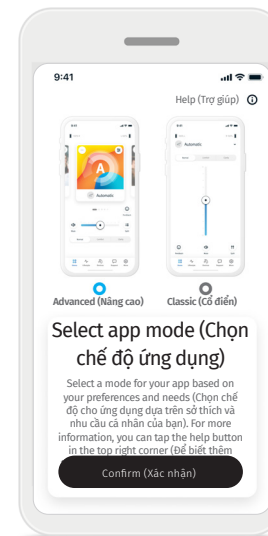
9:41

Help (Trợ giúp)

9:41

A

Automatic

9:41

Automatic

Advanced (Nâng cao)

Classic (Cổ điển)

Select app mode (Chọn chế độ ứng dụng)

Select a mode for your app based on your preferences and needs (Chọn chế độ cho ứng dụng dựa trên sở thích và nhu cầu cá nhân của bạn). For more information, you can tap the help button in the top right corner (Để biết thêm

Confirm (Xác nhận)